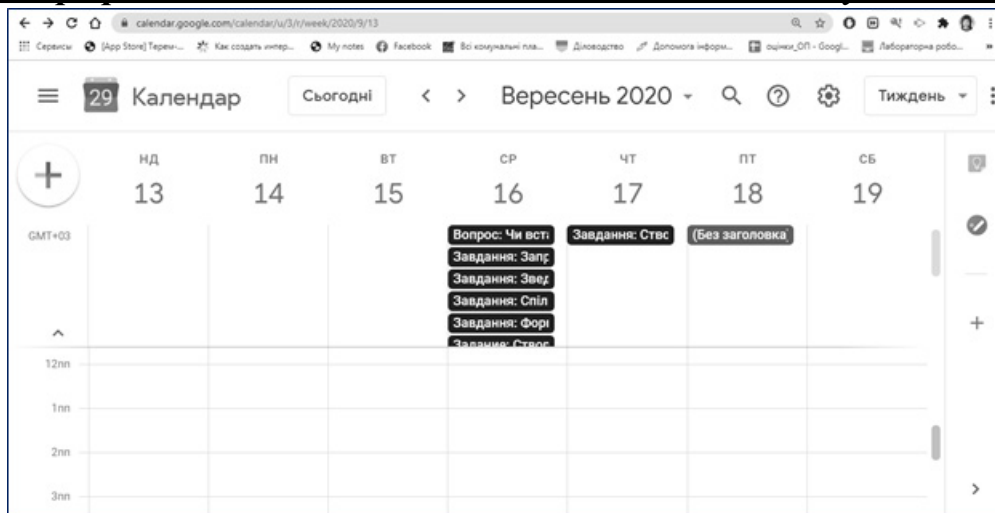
calendar.google.com/calendar/u/3/r/week/2020/9/13

Сервисы [App Store] Терем-... Как создать интер... My notes Facebook Всі комунальні пла... Діловодство Допомога інформ... оцінки_ОП - Googl... Лабораторна робо...

29 Календар Сьогодні < > Вересень 2020 Тиждень

| НД | ПН | ВТ | СР | ЧТ | ПТ | СБ |
|---|---|---|---|---|---|---|
| 13 | 14 | 15 | 16 | 17 | 18 | 19 |

GMT+03

Вопрос: Чи вст
Завдання: Запр
Завдання: Звед
Завдання: Спіл
Завдання: Форі
Завдання: Створ

Завдання: Ство

(Без заголовка)

12пп
1пп
2пп
3пп